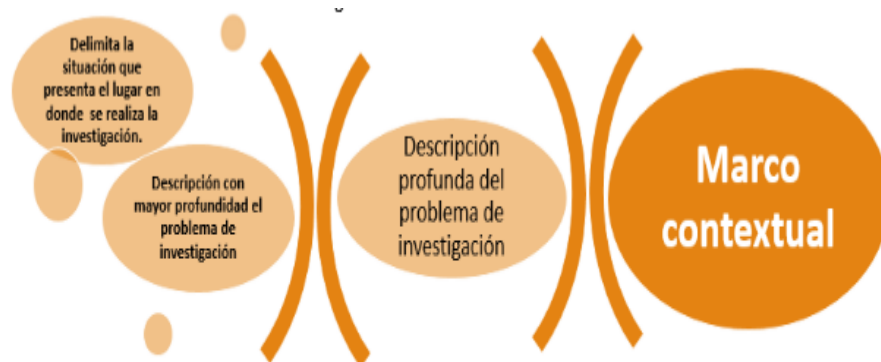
Delimita la situación que presenta el lugar en donde se realiza la investigación.

Descripción con mayor profundidad el problema de investigación

Descripción profunda del problema de investigación

Marco contextual